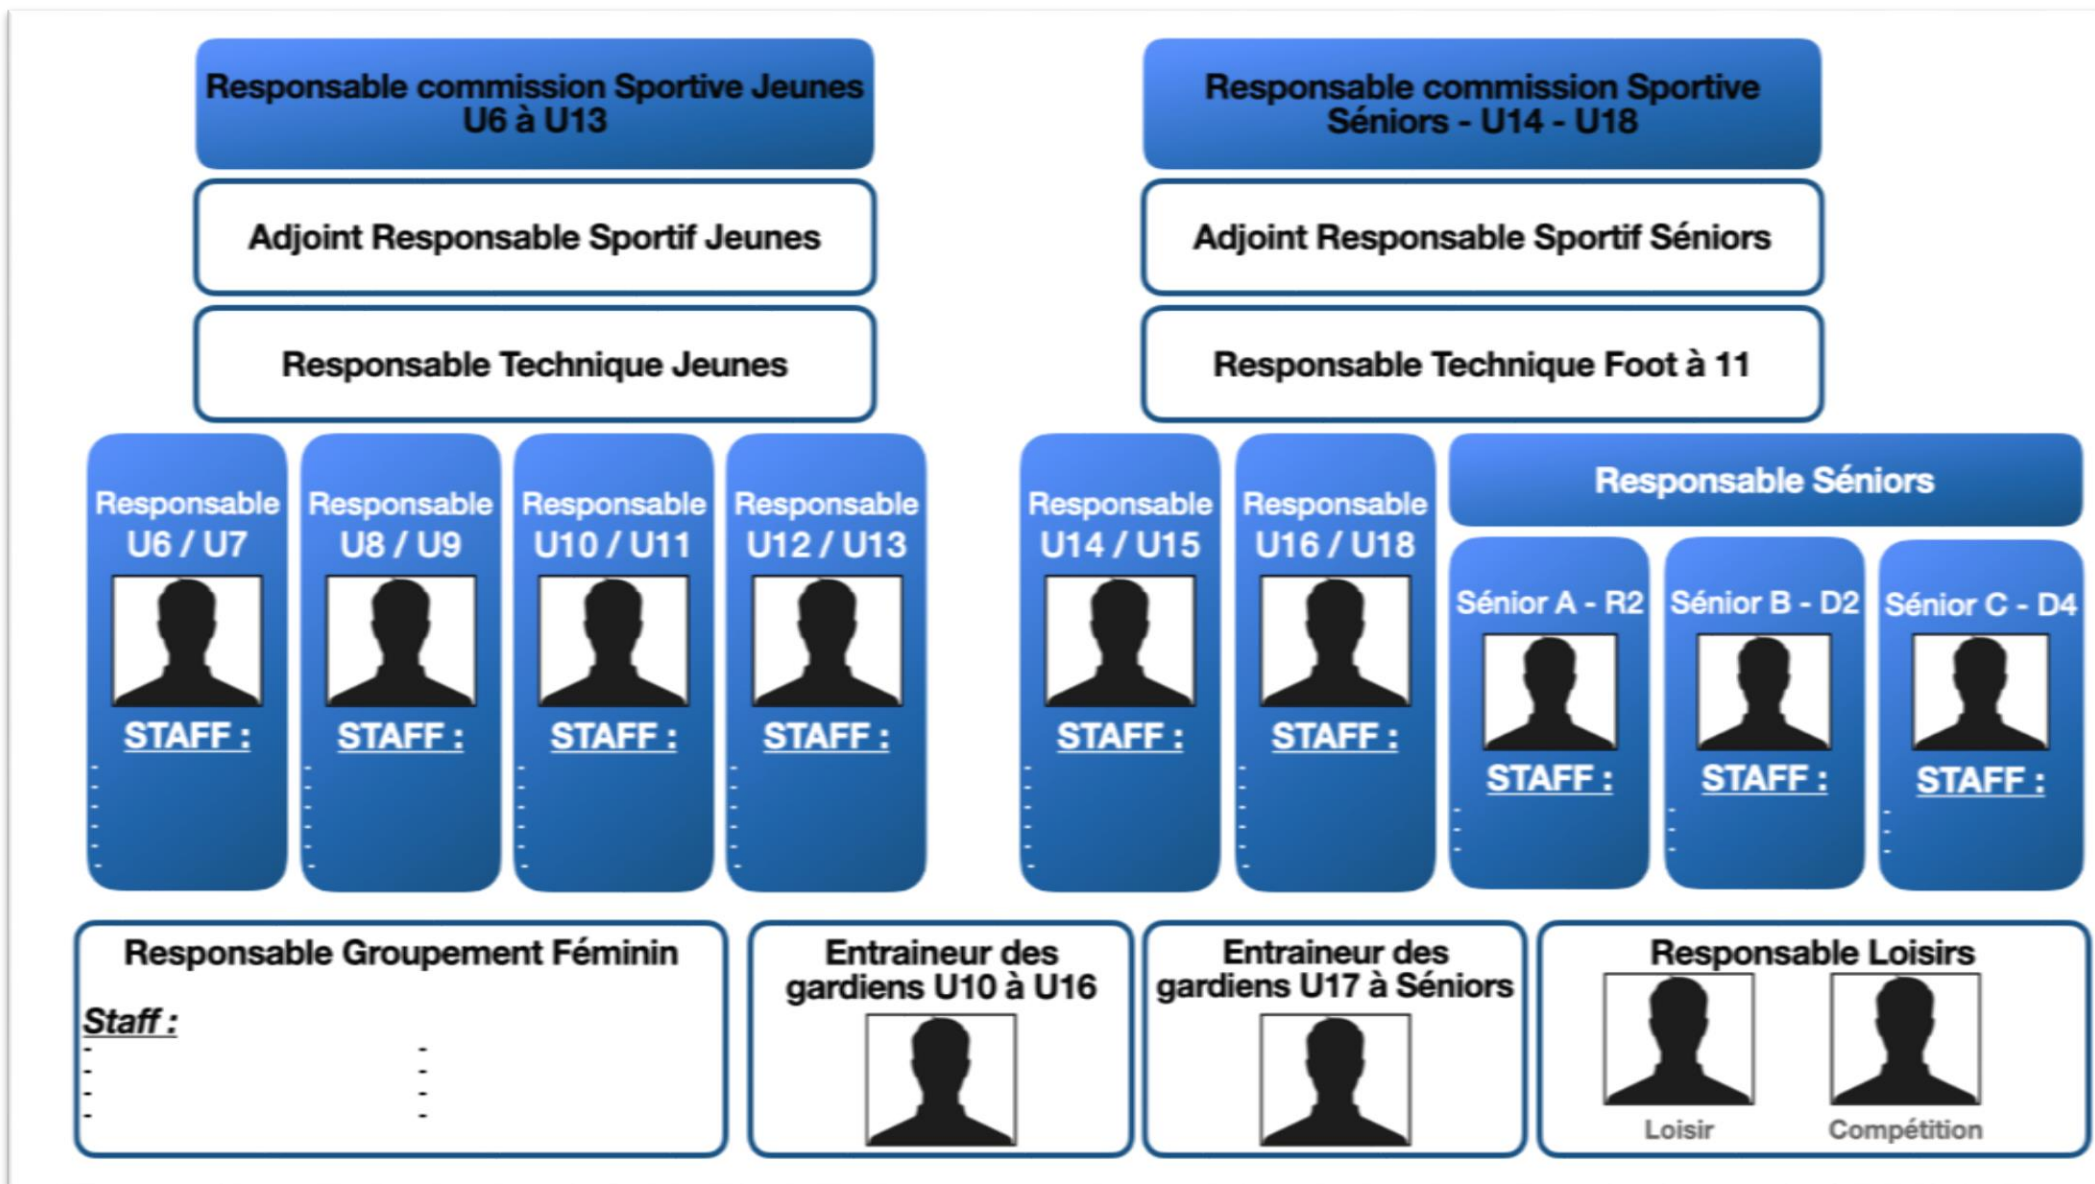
Responsable commission Sportive Jeunes U6 à U13

Adjoint Responsable Sportif Jeunes

Responsable Technique Jeunes

Responsable commission Sportive Séniors - U14 - U18

Adjoint Responsable Sportif Séniors

Responsable Technique Foot à 11

Responsable U6 / U7
STAFF :
-
-
-
-
-

Responsable U8 / U9
STAFF :
-
-
-
-
-

Responsable U10 / U11
STAFF :
-
-
-
-
-

Responsable U12 / U13
STAFF :
-
-
-
-
-

Responsable U14 / U15
STAFF :
-
-
-
-
-

Responsable U16 / U18
STAFF :
-
-
-
-
-

Responsable Séniors

Sénior A - R2
STAFF :
-
-
-

Sénior B - D2
STAFF :
-
-
-

Sénior C - D4
STAFF :
-
-
-

Responsable Groupement Féminin
Staff :
-
-
-
-
-
-
-
-

Entraineur des gardiens U10 à U16

Entraineur des gardiens U17 à Séniors

Responsable Loisirs
Loisir
Compétition